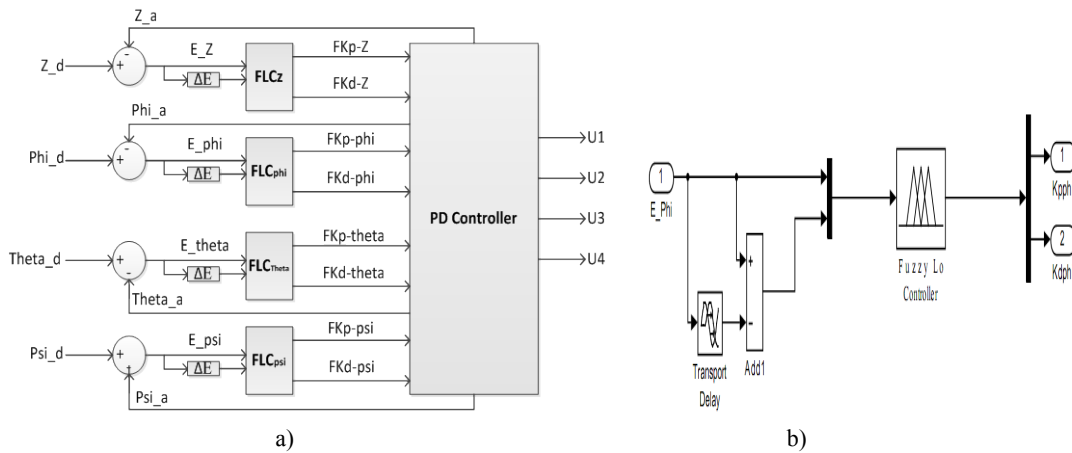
Z_a

Z_d

+

-

E_Z

ΔE

FLCz

FKp-Z

FKd-Z

Phi_a

Phi_d

+

-

E_phi

ΔE

FLCphi

FKp-phi

FKd-phi

PD Controller

U1

U2

U3

U4

Theta_d

+

-

E_theta

ΔE

FLCTheta

FKp-theta

FKd-theta

Theta_a

Psi_d

+

+

E_psi

ΔE

FLCpsi

FKp-psi

FKd-psi

Psi_a

a)

1

E_Phi

+

-

Transport Delay

Add1

Fuzzy Lo Controller

1

Kpph

2

Kdph

b)